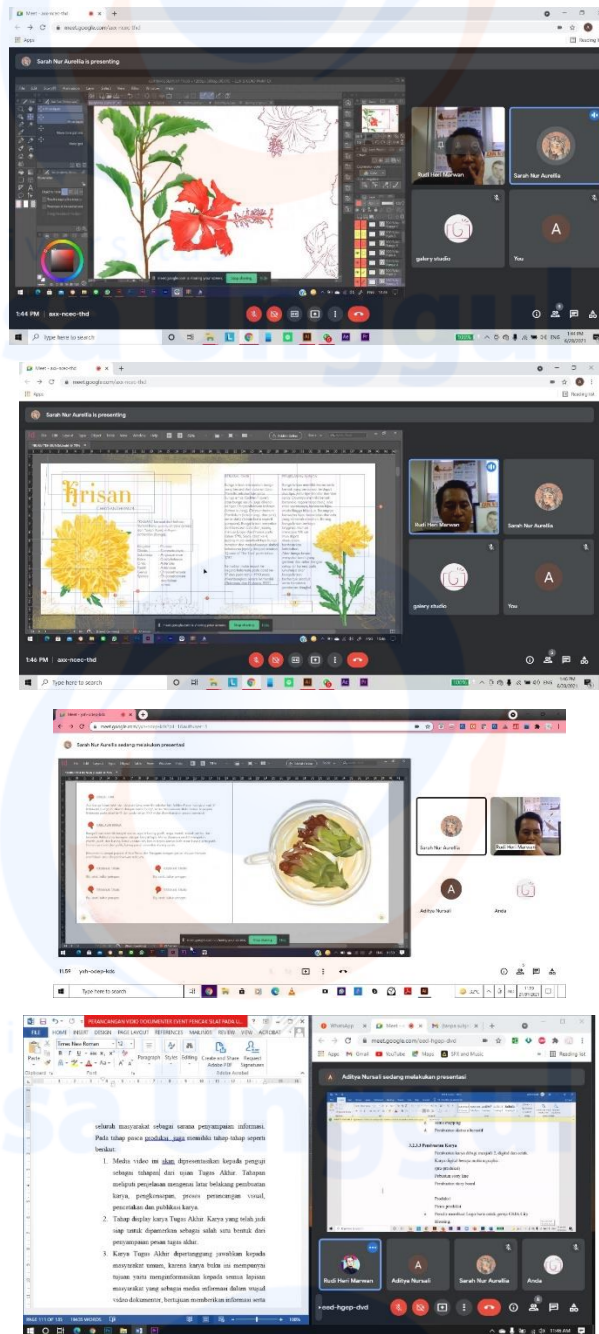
Meet - axx-ncec-thd

meet.google.com/axx-ncec-thd

Apps

Reading list

Sarah Nur Aurelia is presenting

Rudi Heri Marwan

Sarah Nur Aurelia

galery studio

You

A

1:44 PM | axx-ncec-thd

Type here to search

Meet - axx-ncec-thd

meet.google.com/axx-ncec-thd

Apps

Reading list

Sarah Nur Aurelia is presenting

Krisan

Rudi Heri Marwan

Sarah Nur Aurelia

galery studio

You

A

1:46 PM | axx-ncec-thd

Type here to search

Sarah Nur Aurelia sedang melakukan presentasi

Sarah Nur Aurelia

Rudi Heri Marwan

A

Aditya Nursali

Anda

11.59 | yxh-ocep-kdc

Type here to search

PERANCANGAN VIDEO DOKUMENTER EVENT PENCAK SILAT PADA U...

FILE HOME INSERT DESIGN PAGE LAYOUT REFERENCES MAILINGS REVIEW VIEW ACROBAT

Times New Roman

Paste

Clipboard

Font

Paragraph

Styles

Editing

Create and Share Adobe PDF

Request Signatures

Adobe Acrobat

seluruh masyarakat sebagai sarana penyampaian informasi. Pada tahap pasca produksi juga memiliki tahap-tahap seperti berikut:

1. Media video ini akan dipresentasikan kepada penguji sebagai tahapan dari ujian Tugas Akhir. Tahapan meliputi penjelasan mengenai latar belakang pembuatan karya, pengkonsepan, proses perancangan visual, penerbitan dan publikasi karya.

2. Tahap display karya Tugas Akhir. Karya yang telah jadi siap untuk diperkenalkan sebagai salah satu bentuk dari penyampaian pesan tugas akhir.

3. Karya Tugas Akhir dipertanggung jawabkan kepada masyarakat umum, karena karya buku ini mempunyai tujuan yaitu menginformasikan kepada semua lapisan masyarakat yang sebagai media informasi dalam wujud video dokumenter, bertujuan memberikan informasi serta

PAGE 111 OF 135 | 19605 WORDS

WhatsApp

Meet - ead-hgop-dvd

meet.google.com/ead-hgop-dvd

Apps Gmail YouTube Maps

Reading list

Aditya Nursali sedang melakukan presentasi

3.2.2.3 Produksi Karya

Rudi Heri Marwan

Aditya Nursali

Sarah Nur Aurelia

Anda

ead-hgop-dvd